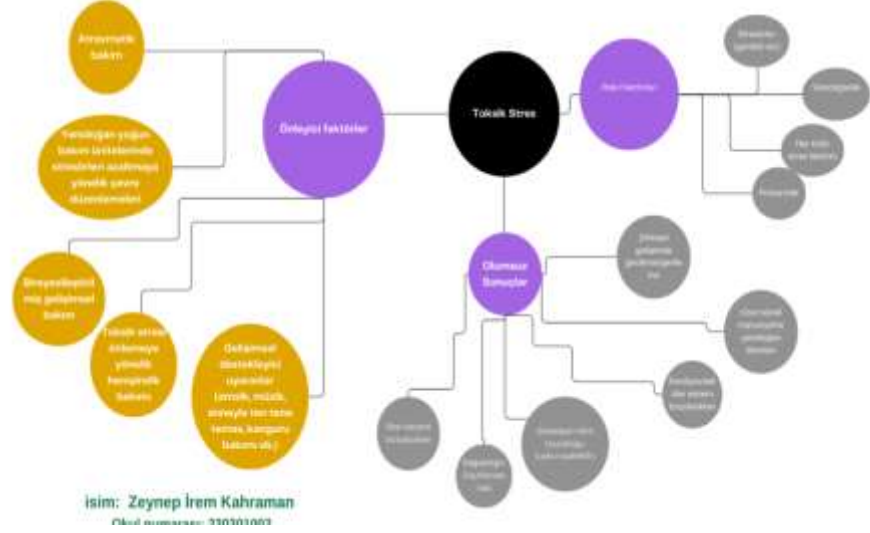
Atravmatik bakım

Yenidoğan yoğun bakım ünitelerinde stresörleri azaltmaya yönelik çevre düzenlemeleri

Bireyselleştirilmiş gelişimsel bakım

Toksik stresi önlemeye yönelik hemşirelik bakımı

Gelişimsel destekleyici uygulamalar (emzik, müzik, anneyle ten tene temas, kanguru bakımı vb.)

Önleyici faktörler

Toksik Stres

Risk Faktörleri

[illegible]

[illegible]

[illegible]

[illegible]

Olumsuz Sonuçlar

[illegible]

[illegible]

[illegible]

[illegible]

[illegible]

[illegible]

isim: Zeynep İrem Kahraman

Okul numarası: 220301002